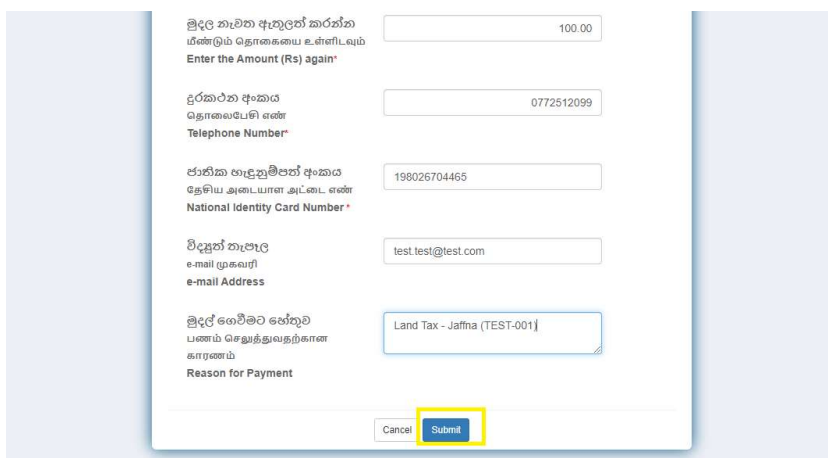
මුදල නැවත ඇතුලත් කරන්න
மீண்டும் தொகையை உள்ளிடவும்
Enter the Amount (Rs) again*

100.00

දුරකථන අංකය
தொலைபேசி எண்
Telephone Number*

0772512099

ජාතික හැඳුනුම්පත් අංකය
தேசிய அடையாள அட்டை எண்
National Identity Card Number *

198026704465

විද්‍යුත් තැපැල
e-mail முகவரி
e-mail Address

test.test@test.com

මුදල් ගෙවීමට හේතුව
பணம் செலுத்துவதற்கான காரணம்
Reason for Payment

Land Tax - Jaffna (TEST-001)

Cancel Submit